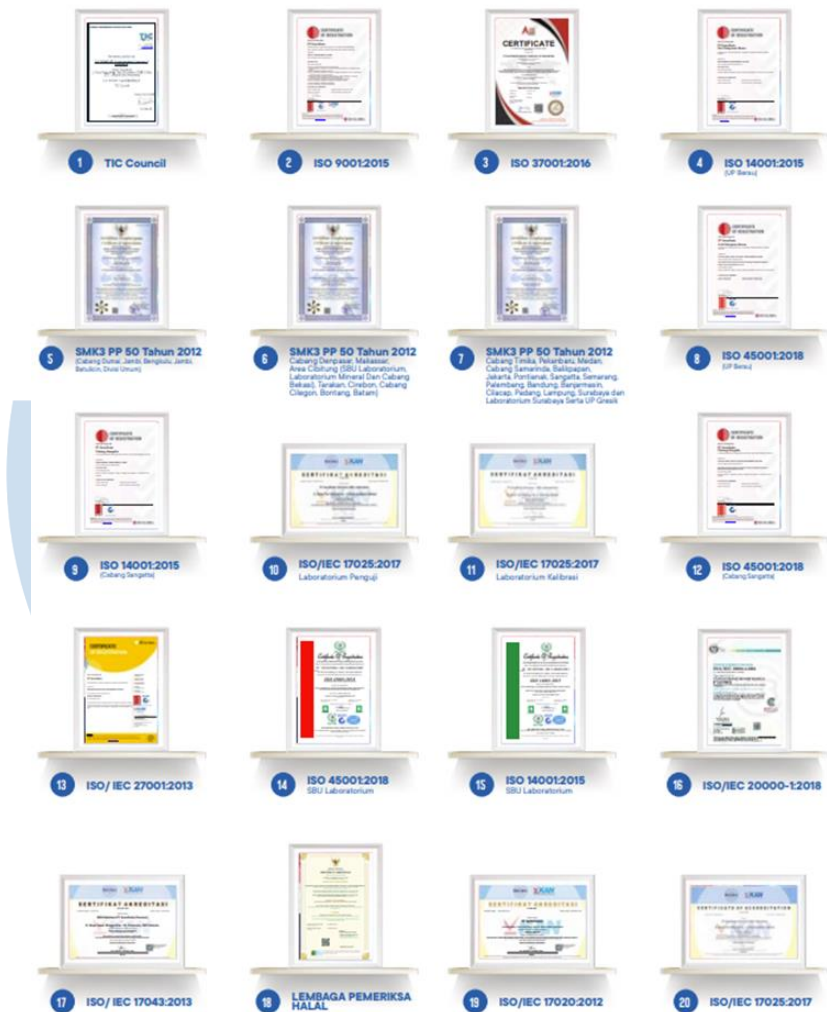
1 TIC Council

2 ISO 9001:2015

3 ISO 37001:2016

4 ISO 14001:2015
(UP Batu)

5 SMK3 PP 50 Tahun 2012
(Cabang Dumai, Jambi, Bengkulu, Jambi, Batulicin, Divisi Umum)

6 SMK3 PP 50 Tahun 2012
Cabang Denpasar, Makassar, Area Cibitung (SBU Laboratorium, Laboratorium Mineral Dan Cabang Bekasi), Tarakan, Cirebon, Cabang Cilegon, Bontang, Batam)

7 SMK3 PP 50 Tahun 2012
Cabang Timika, Pekanbaru, Medan, Cabang Samarinda, Balikpapan, Jakarta, Pontianak, Sangatta, Semarang, Palembang, Bandung, Banjarmasin, Cilacap, Padang, Lampung, Surabaya dan Laboratorium Surabaya Serta UP Gresik

8 ISO 45001:2018
(UP Batu)

9 ISO 14001:2015
(Cabang Sangatta)

10 ISO/IEC 17025:2017
Laboratorium Penguji

11 ISO/IEC 17025:2017
Laboratorium Kalibrasi

12 ISO 45001:2018
(Cabang Sangatta)

13 ISO/ IEC 27001:2013

14 ISO 45001:2018
SBU Laboratorium

15 ISO 14001:2015
SBU Laboratorium

16 ISO/IEC 20000-1:2018

17 ISO/ IEC 17043:2013

18 LEMBAGA PEMERIKSA HALAL

19 ISO/IEC 17020:2012

20 ISO/IEC 17025:2017